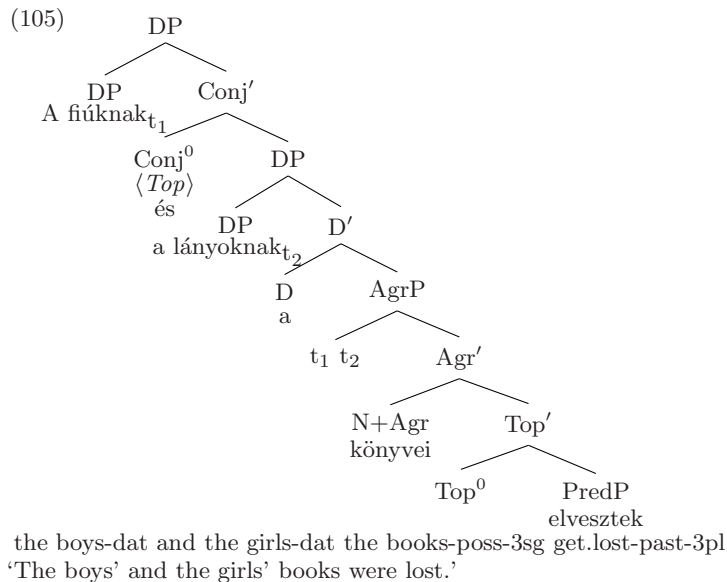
(105)

DP

DP A fiúknak$_{t_1}$

Conj′

Conj$^0$ $\langle Top \rangle$ és

DP

DP a lányoknak$_{t_2}$

D′

D a

AgrP

t$_1$ t$_2$

Agr′

N+Agr könyvei

Top′

Top$^0$

PredP elvesztek

the boys-dat and the girls-dat the books-poss-3sg get.lost-past-3pl
'The boys' and the girls' books were lost.'